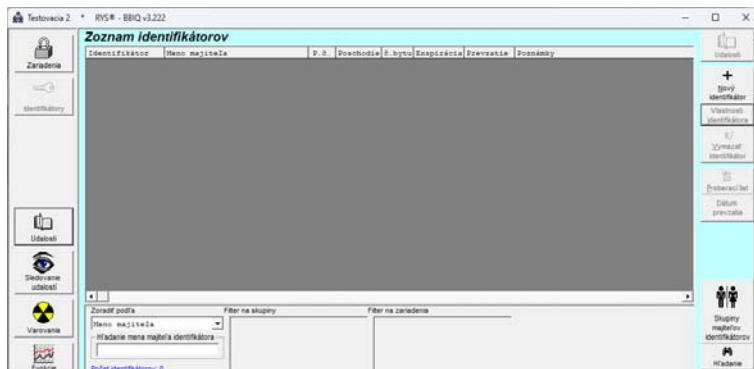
Testovacia 2 * RYS® - BBIQ v3.222

Zariadenia

Identifikátory

Udalosti

Sledovanie udalostí

Varovania

Zoznam identifikátorov

| Identifikátor | Meno majiteľa | P.č. | Poschodie | č.bytu | Exspirácia | Prevzatie | Poznámky |
|---|---|---|---|---|---|---|---|

Zoradiť podľa

Meno majiteľa

Hľadanie mena majiteľa identifikátora

Filter na skupiny

Filter na zariadenia

Udalosti

Nový identifikátor

Vlastnosti identifikátora

Vymazať identifikátor

Preberací list

Dátum prevzatia

Skupiny majiteľov identifikátorov

Hľadanie